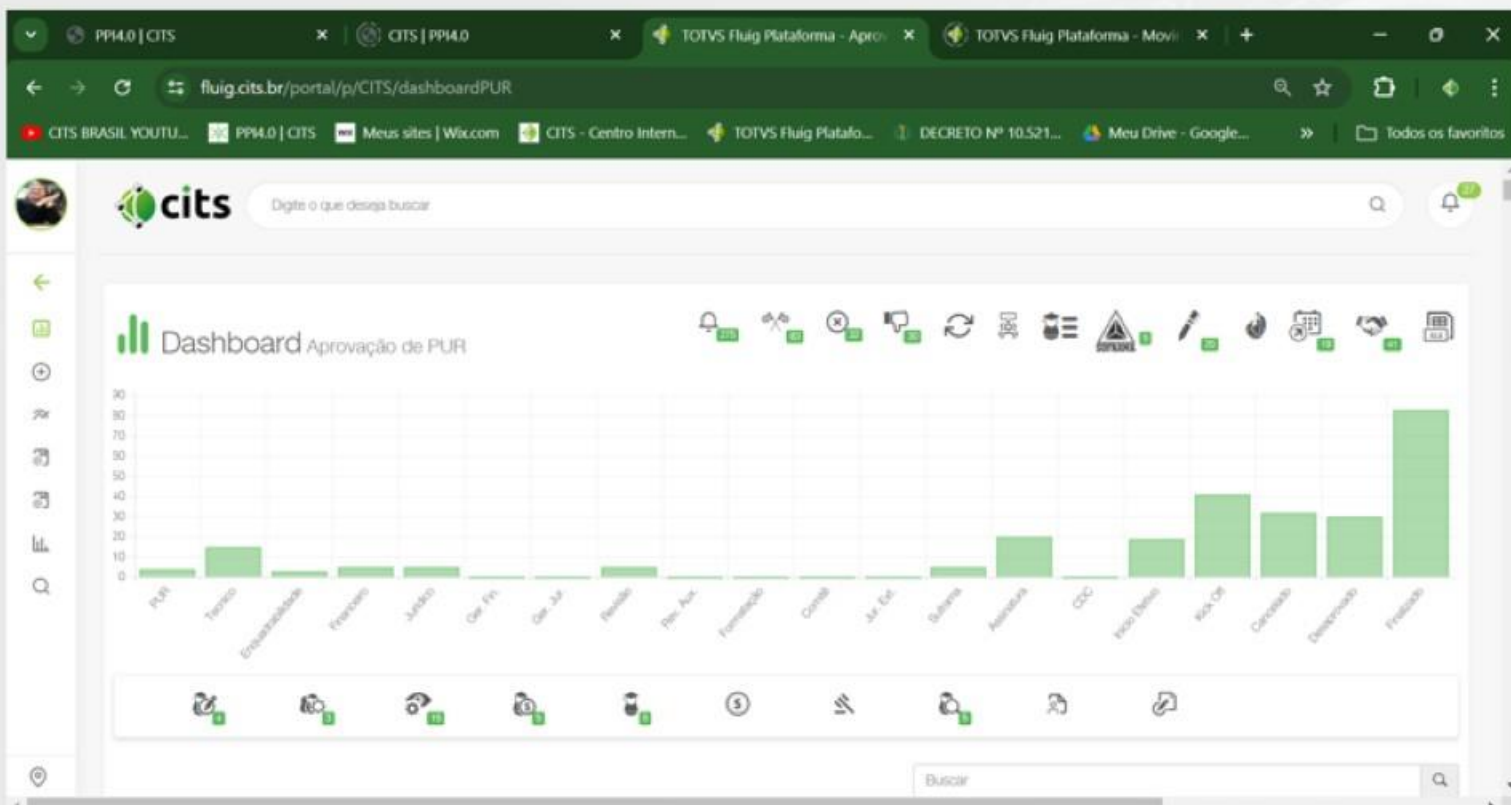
PPI4.0 | CITS
CITS | PPI4.0
TOTVS Fluig Plataforma - Apro
TOTVS Fluig Plataforma - Movi

fluig.cits.br/portal/p/CITS/dashboardPUR

CITS BRASIL YOUTU... PPI4.0 | CITS Meus sites | Wix.com CITS - Centro Intern... TOTVS Fluig Platafo... DECRETO Nº 10.521... Meu Drive - Google... » Todos os favoritos

cits
Digite o que deseja buscar

Dashboard Aprovação de PUR

90
80
70
60
50
40
30
20
10
0

PUR
Tecnico
Enquadrabilidade
Financeiro
Juridico
Ger. Fin.
Ger. Jur.
Revisão
Rev. Aux.
Formatação
Comitê
Jur. Ext.
Suframa
Assinatura
CDC
Inicio Efetivo
Kick Off
Cancelado
Desaprovado
Finalizado

Buscar